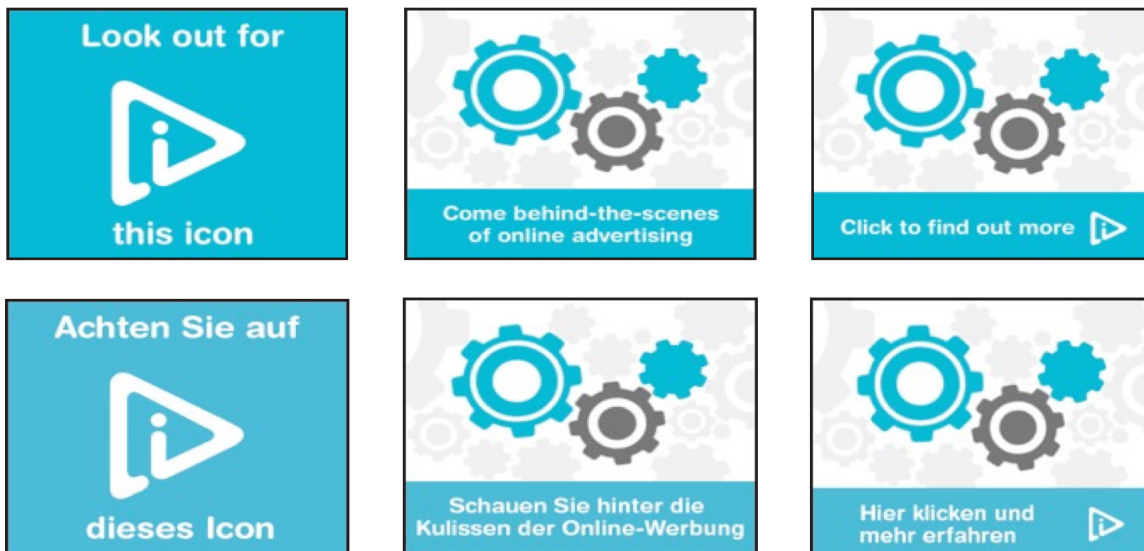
Look out for

this icon

Come behind-the-scenes of online advertising

Click to find out more

Achten Sie auf

dieses Icon

Schauen Sie hinter die Kulissen der Online-Werbung

Hier klicken und mehr erfahren